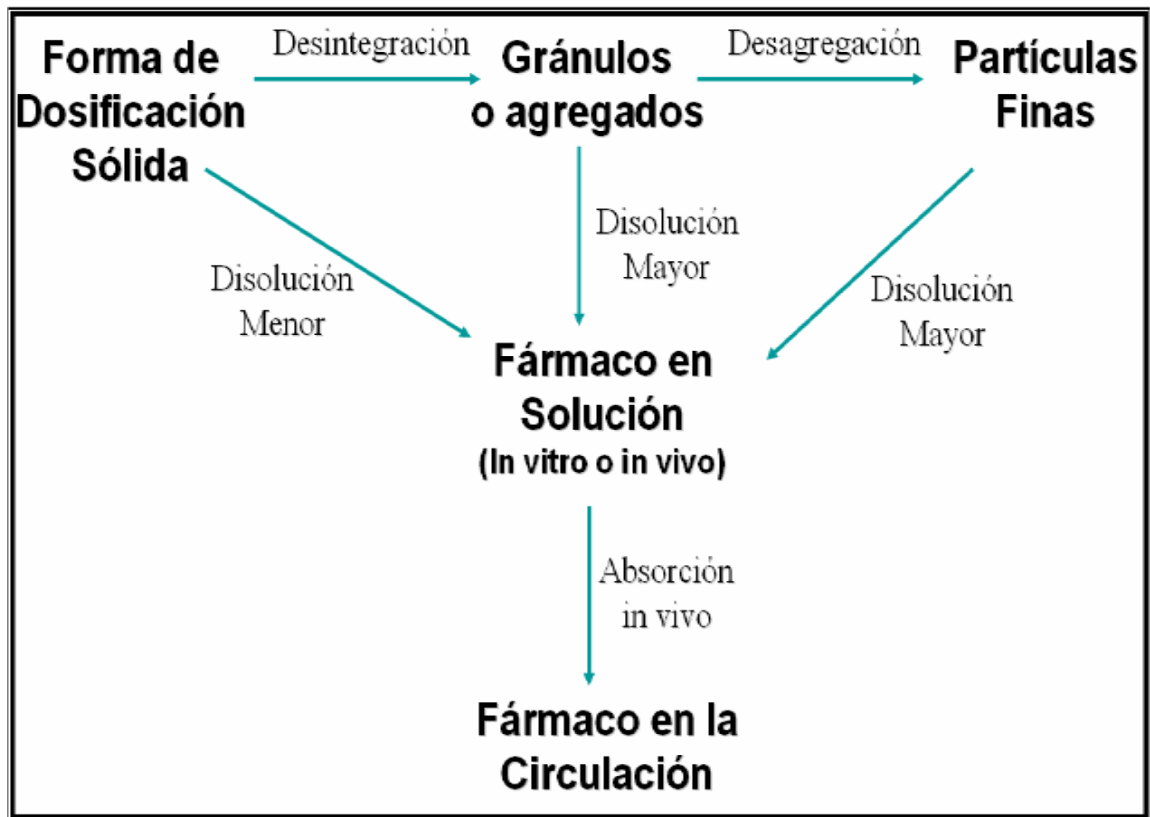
Forma de Dosificación Sólida

Desintegración

Gránulos o agregados

Desagregación

Partículas Finas

Disolución Menor

Disolución Mayor

Disolución Mayor

Fármaco en Solución
(In vitro o in vivo)

Absorción in vivo

Fármaco en la Circulación